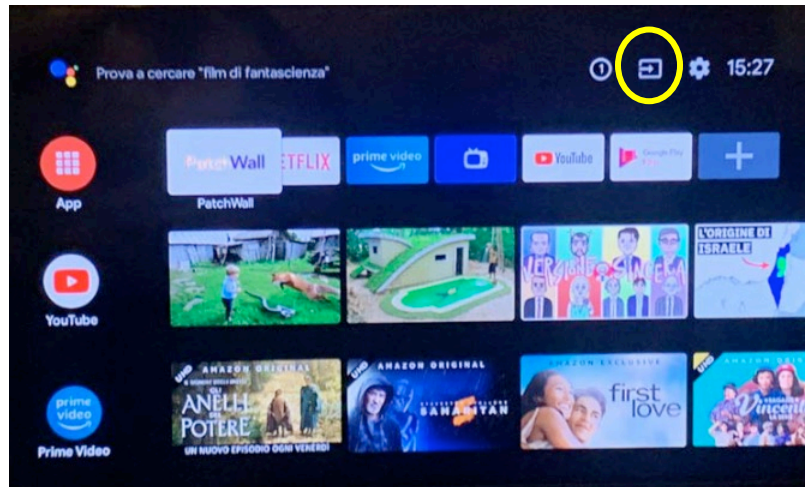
Prova a cercare "film di fantascienza"

15:27

App

PatchWall

PatchWall

ETFLIX

prime video

YouTube

Google Play

YouTube

VERGOGNE SINCERA

L'ORIGINE DI ISRAELE

Prime Video

AMAZON ORIGINAL

GLI ANELLI DEL POTERE

UN NUOVO EPISODIO OGNI VENERDÌ

AMAZON ORIGINAL

SARANITAN

AMAZON EXCLUSIVE

first love

AMAZON ORIGINAL

Vincent